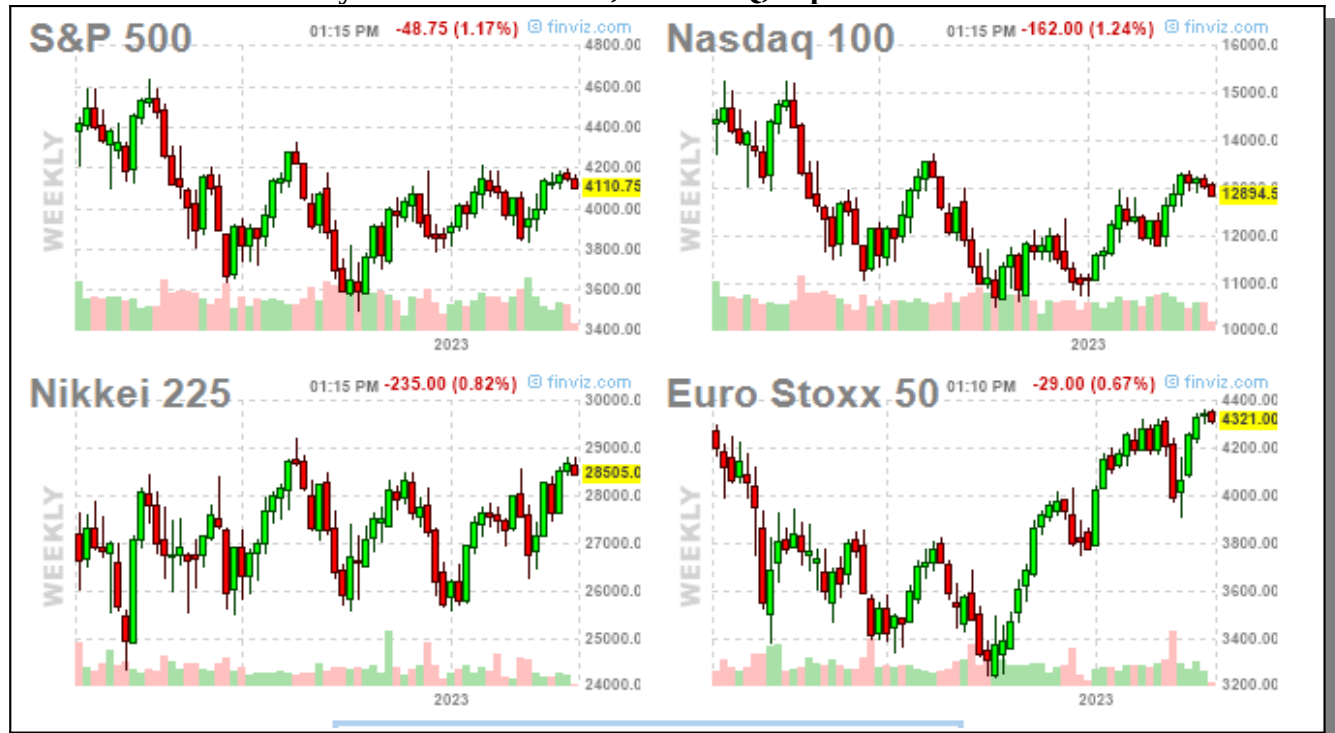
S&P 500 01:15 PM -48.75 (1.17%) finviz.com

WEEKLY

4800.00
4600.00
4400.00
4200.00
4110.75
4000.00
3800.00
3600.00
3400.00

2023

Nasdaq 100 01:15 PM -162.00 (1.24%) finviz.com

WEEKLY

16000.0
15000.0
14000.0
12894.5
12000.0
11000.0
10000.0

2023

Nikkei 225 01:15 PM -235.00 (0.82%) finviz.com

WEEKLY

30000.0
29000.0
28505.0
27000.0
26000.0
25000.0
24000.0

2023

Euro Stoxx 50 01:10 PM -29.00 (0.67%) finviz.com

WEEKLY

4400.00
4321.00
4200.00
4000.00
3800.00
3600.00
3400.00
3200.00

2023